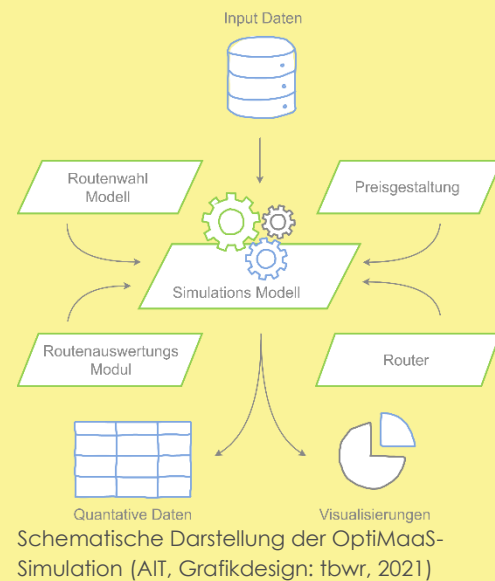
Input Daten

Routenwahl Modell

Preisgestaltung

Simulations Modell

Routenauswertungs Modul

Router

Quantative Daten

Visualisierungen

Schematische Darstellung der OptiMaaS-Simulation (AIT, Grafikdesign: tbwr, 2021)